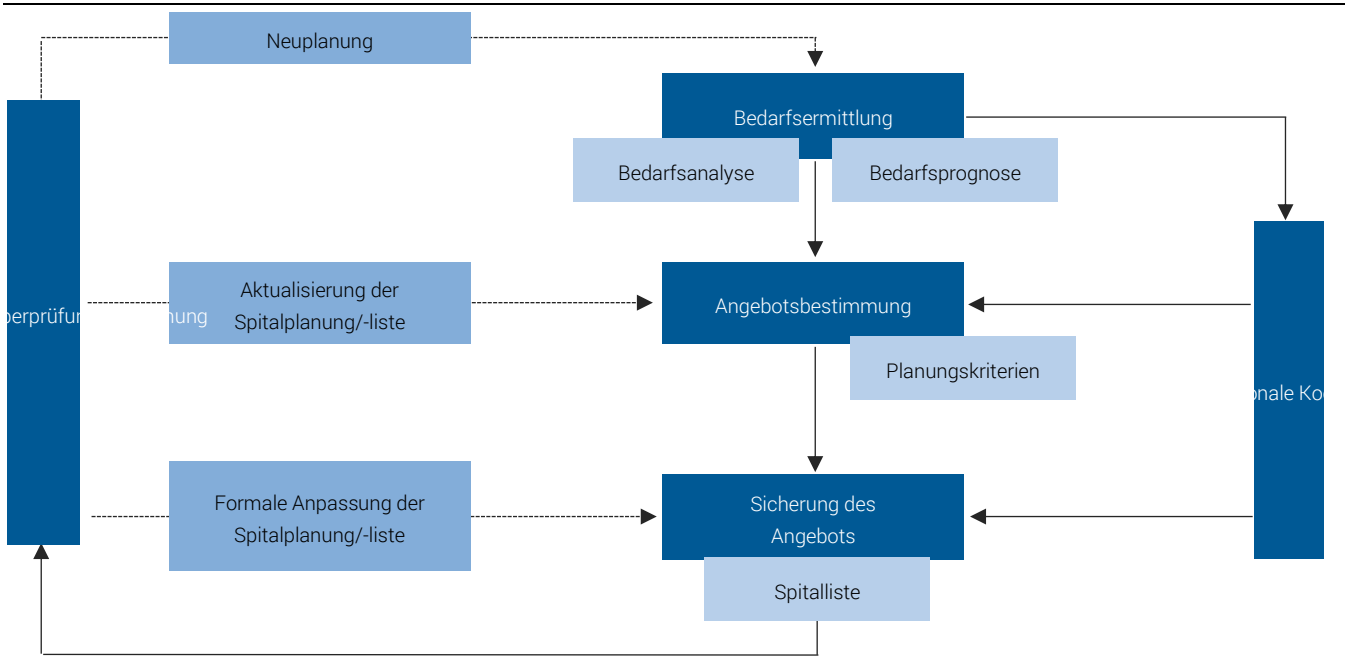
Neuplanung

Bedarfsermittlung

Bedarfsanalyse

Bedarfsprognose

erprüfun

hnung

Aktualisierung der Spitalplanung/-liste

Angebotsbestimmung

Planungskriterien

onale Ko

Formale Anpassung der Spitalplanung/-liste

Sicherung des Angebots

Spitalliste